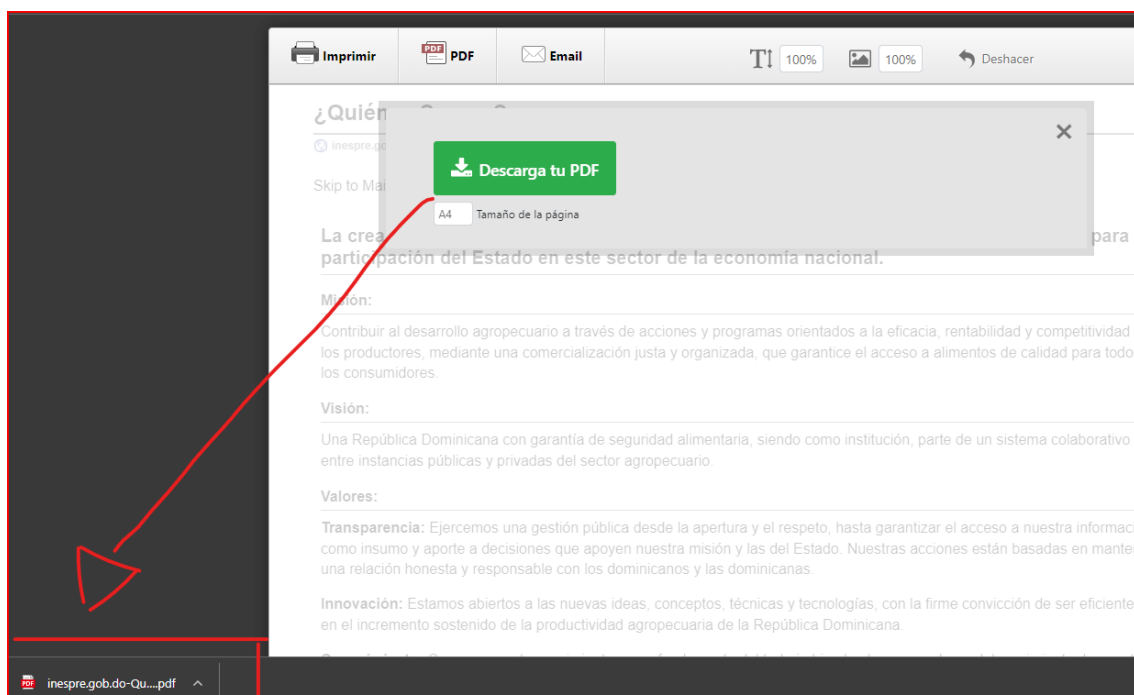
Imprimir PDF Email TT 100% 100% Deshacer

¿Quién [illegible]

inespre.go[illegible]

Skip to Ma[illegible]

Descarga tu PDF

A4 Tamaño de la página

La crea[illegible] para participación del Estado en este sector de la economía nacional.

Misión:

Contribuir al desarrollo agropecuario a través de acciones y programas orientados a la eficacia, rentabilidad y competitividad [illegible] los productores, mediante una comercialización justa y organizada, que garantice el acceso a alimentos de calidad para todo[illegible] los consumidores.

Visión:

Una República Dominicana con garantía de seguridad alimentaria, siendo como institución, parte de un sistema colaborativo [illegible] entre instancias públicas y privadas del sector agropecuario.

Valores:

Transparencia: Ejercemos una gestión pública desde la apertura y el respeto, hasta garantizar el acceso a nuestra informaci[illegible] como insumo y aporte a decisiones que apoyen nuestra misión y las del Estado. Nuestras acciones están basadas en mante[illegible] una relación honesta y responsable con los dominicanos y las dominicanas.

Innovación: Estamos abiertos a las nuevas ideas, conceptos, técnicas y tecnologías, con la firme convicción de ser eficiente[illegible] en el incremento sostenido de la productividad agropecuaria de la República Dominicana.

inespre.gob.do-Qu....pdf